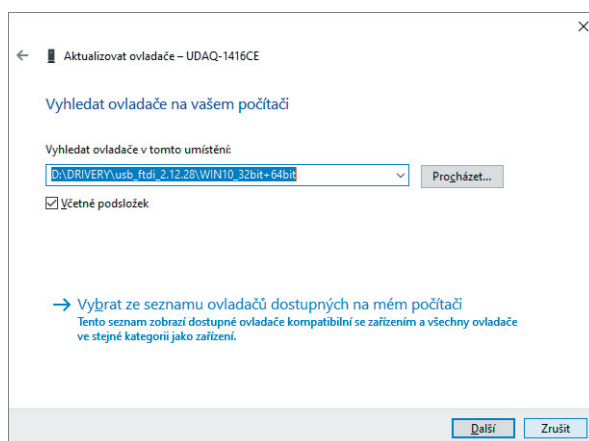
×

← Aktualizovat ovladače – UDAQ-1416CE

Vyhledat ovladače na vašem počítači

Vyhledat ovladače v tomto umístění:

D:\DRIVERY\usb_ftdi_2.12.28\WIN10_32bit+64bit

Procházet...

Včetně podsložek

→ Vybrat ze seznamu ovladačů dostupných na mém počítači
Tento seznam zobrazí dostupné ovladače kompatibilní se zařízením a všechny ovladače ve stejné kategorii jako zařízení.

Další Zrušit